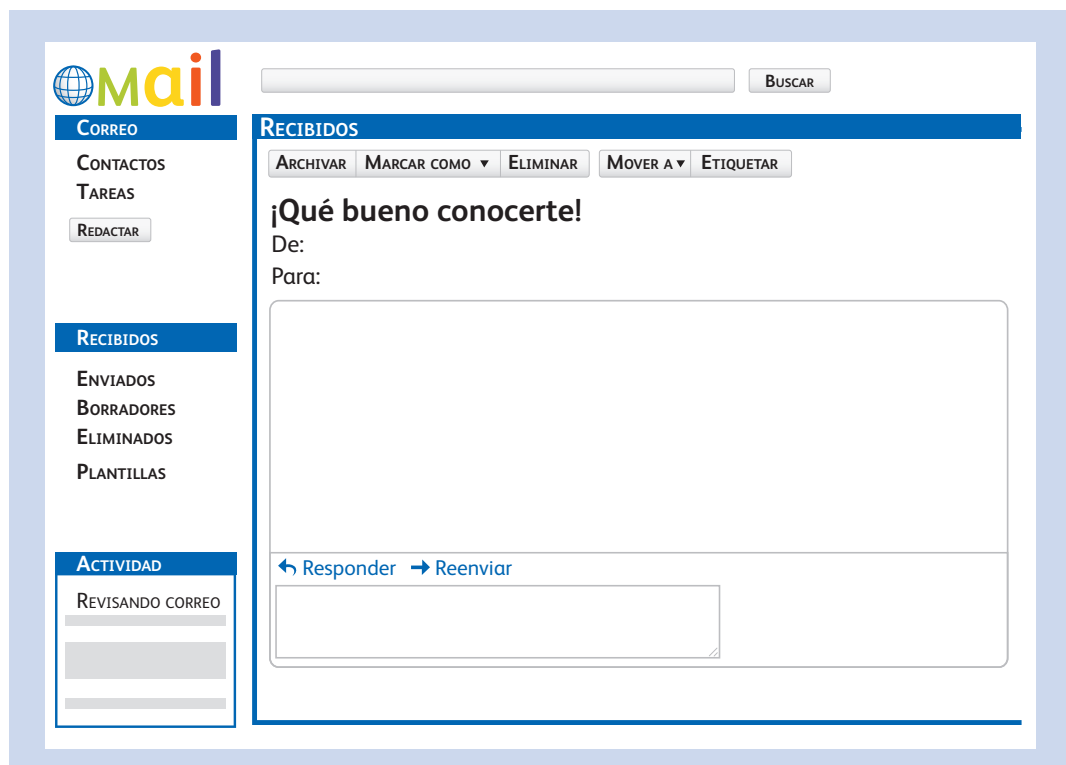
Mail

Buscar

Correo

Contactos
Tareas

Redactar

Recibidos

Enviados
Borradores
Eliminados
Plantillas

Actividad

Revisando correo

Recibidos

Archivar | Marcar como ▾ | Eliminar | Mover a ▾ | Etiquetar

¡Qué bueno conocerte!
De:
Para:

Responder Reenviar